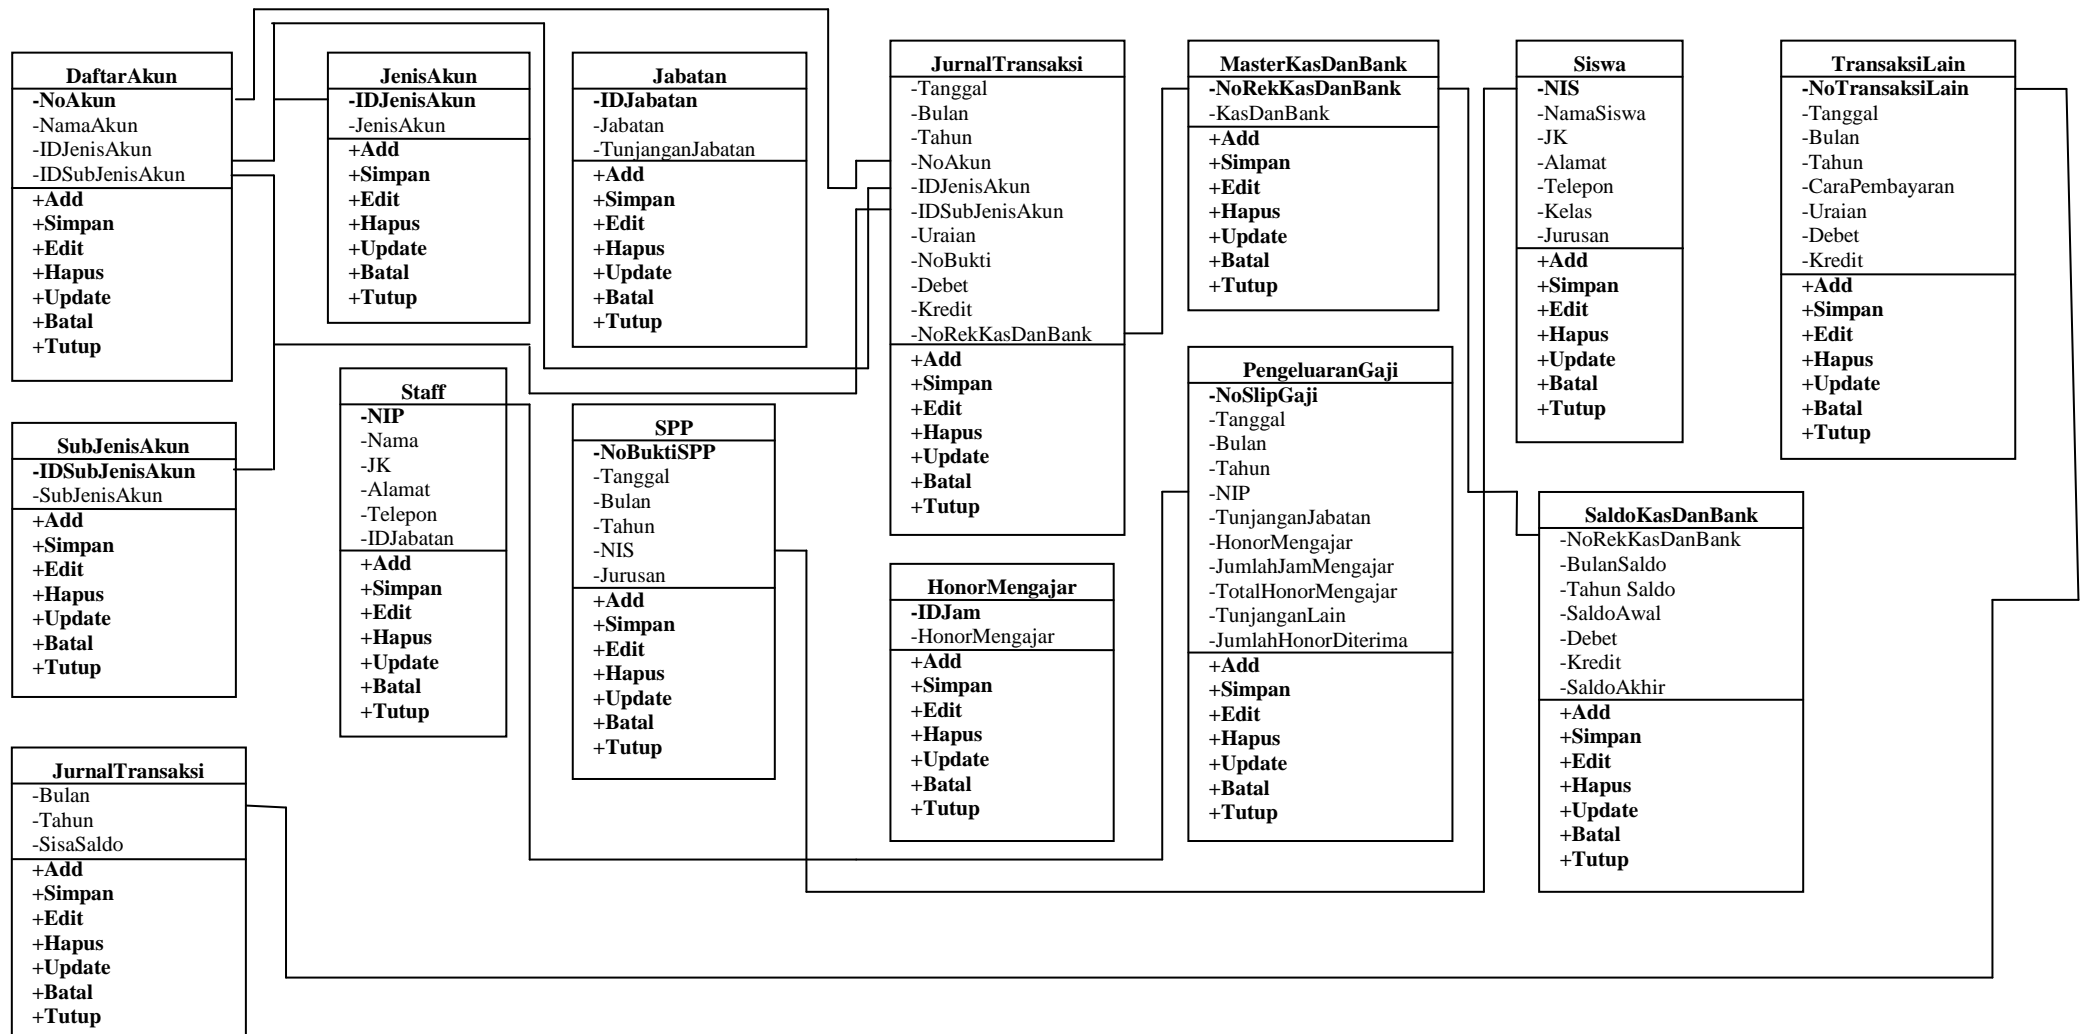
DaftarAkun
-NoAkun
-NamaAkun
-IDJenisAkun
-IDSubJenisAkun
+Add
+Simpan
+Edit
+Hapus
+Update
+Batal
+Tutup

JenisAkun
-IDJenisAkun
-JenisAkun
+Add
+Simpan
+Edit
+Hapus
+Update
+Batal
+Tutup

Jabatan
-IDJabatan
-Jabatan
-TunjanganJabatan
+Add
+Simpan
+Edit
+Hapus
+Update
+Batal
+Tutup

JurnalTransaksi
-Tanggal
-Bulan
-Tahun
-NoAkun
-IDJenisAkun
-IDSubJenisAkun
-Uraian
-NoBukti
-Debet
-Kredit
-NoRekKasDanBank
+Add
+Simpan
+Edit
+Hapus
+Update
+Batal
+Tutup

MasterKasDanBank
-NoRekKasDanBank
-KasDanBank
+Add
+Simpan
+Edit
+Hapus
+Update
+Batal
+Tutup

Siswa
-NIS
-NamaSiswa
-JK
-Alamat
-Telepon
-Kelas
-Jurusan
+Add
+Simpan
+Edit
+Hapus
+Update
+Batal
+Tutup

TransaksiLain
-NoTransaksiLain
-Tanggal
-Bulan
-Tahun
-CaraPembayaran
-Uraian
-Debet
-Kredit
+Add
+Simpan
+Edit
+Hapus
+Update
+Batal
+Tutup

SubJenisAkun
-IDSubJenisAkun
-SubJenisAkun
+Add
+Simpan
+Edit
+Hapus
+Update
+Batal
+Tutup

Staff
-NIP
-Nama
-JK
-Alamat
-Telepon
-IDJabatan
+Add
+Simpan
+Edit
+Hapus
+Update
+Batal
+Tutup

SPP
-NoBuktiSPP
-Tanggal
-Bulan
-Tahun
-NIS
-Jurusan
+Add
+Simpan
+Edit
+Hapus
+Update
+Batal
+Tutup

PengeluaranGaji
-NoSlipGaji
-Tanggal
-Bulan
-Tahun
-NIP
-TunjanganJabatan
-HonorMengajar
-JumlahJamMengajar
-TotalHonorMengajar
-TunjanganLain
-JumlahHonorDiterima
+Add
+Simpan
+Edit
+Hapus
+Update
+Batal
+Tutup

HonorMengajar
-IDJam
-HonorMengajar
+Add
+Simpan
+Edit
+Hapus
+Update
+Batal
+Tutup

SaldoKasDanBank
-NoRekKasDanBank
-BulanSaldo
-Tahun Saldo
-SaldoAwal
-Debet
-Kredit
-SaldoAkhir
+Add
+Simpan
+Edit
+Hapus
+Update
+Batal
+Tutup

JurnalTransaksi
-Bulan
-Tahun
-SisaSaldo
+Add
+Simpan
+Edit
+Hapus
+Update
+Batal
+Tutup